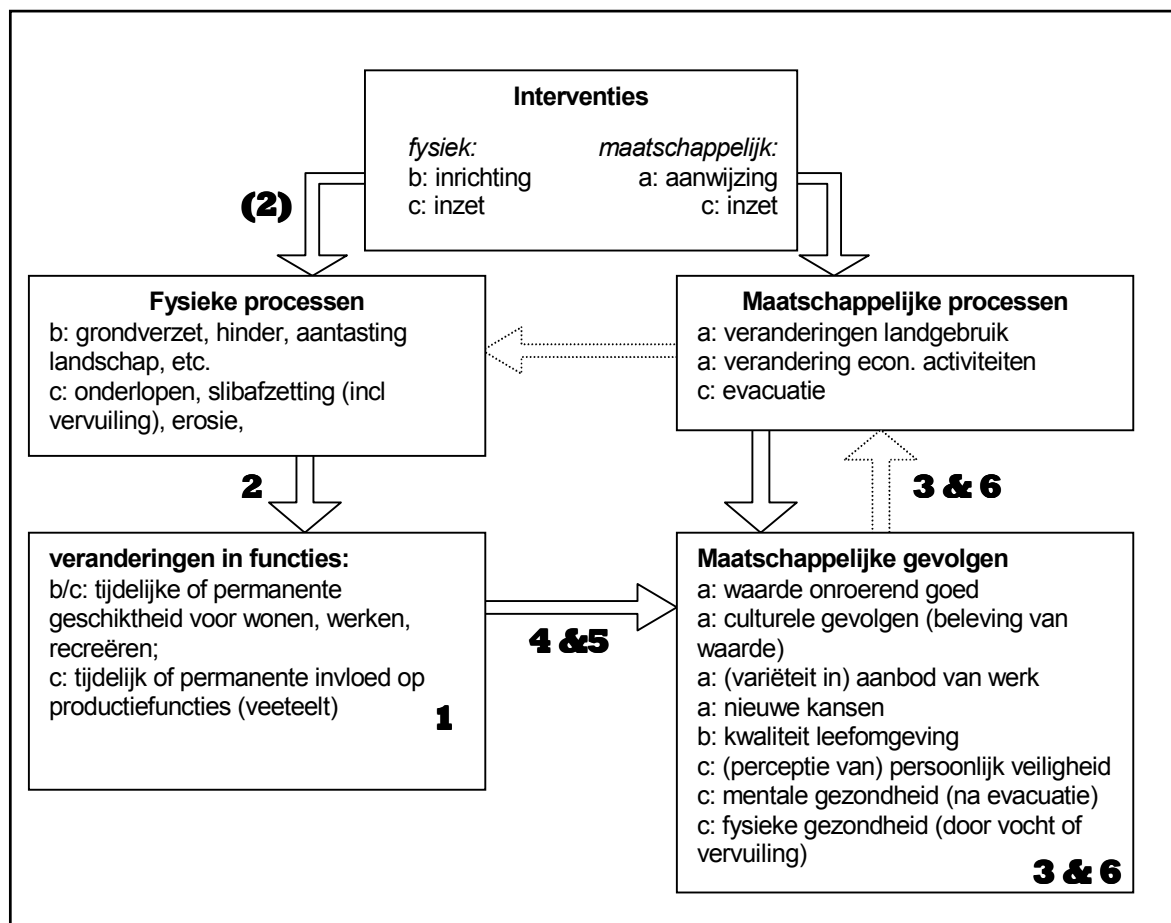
Interventies

*fysiek:*
b: inrichting
c: inzet

*maatschappelijk:*
a: aanwijzing
c: inzet

(2)

Fysieke processen
b: grondverzet, hinder, aantasting landschap, etc.
c: onderlopen, slibafzetting (incl vervuiling), erosie,

Maatschappelijke processen
a: veranderingen landgebruik
a: verandering econ. activiteiten
c: evacuatie

2

3 & 6

veranderingen in functies:
b/c: tijdelijke of permanente geschiktheid voor wonen, werken, recreëren;
c: tijdelijk of permanente invloed op productiefuncties (veeteelt)

1

4 &5

Maatschappelijke gevolgen
a: waarde onroerend goed
a: culturele gevolgen (beleving van waarde)
a: (variëteit in) aanbod van werk
a: nieuwe kansen
b: kwaliteit leefomgeving
c: (perceptie van) persoonlijk veiligheid
c: mentale gezondheid (na evacuatie)
c: fysieke gezondheid (door vocht of vervuiling)

3 & 6